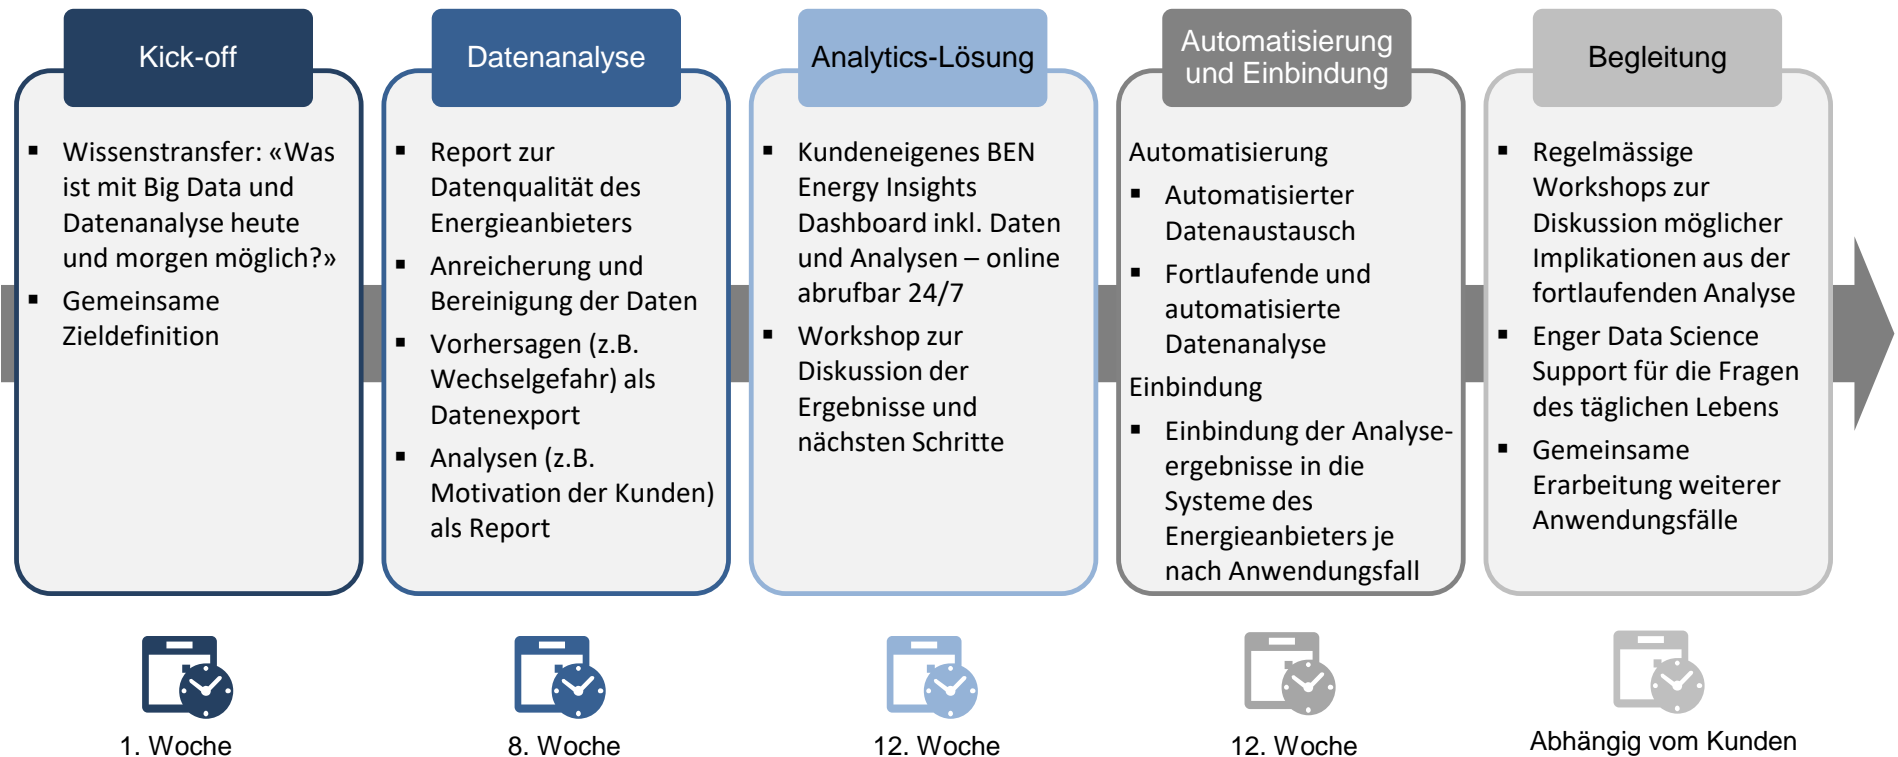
Kick-off

- Wissenstransfer: «Was ist mit Big Data und Datenanalyse heute und morgen möglich?»
- Gemeinsame Zieldefinition

1. Woche

Datenanalyse

- Report zur Datenqualität des Energieanbieters
- Anreicherung und Bereinigung der Daten
- Vorhersagen (z.B. Wechselgefahr) als Datenexport
- Analysen (z.B. Motivation der Kunden) als Report

8. Woche

Analytics-Lösung

- Kundeneigenes BEN Energy Insights Dashboard inkl. Daten und Analysen – online abrufbar 24/7
- Workshop zur Diskussion der Ergebnisse und nächsten Schritte

12. Woche

Automatisierung und Einbindung

Automatisierung
- Automatisierter Datenaustausch
- Fortlaufende und automatisierte Datenanalyse

Einbindung
- Einbindung der Analyseergebnisse in die Systeme des Energieanbieters je nach Anwendungsfall

12. Woche

Begleitung

- Regelmässige Workshops zur Diskussion möglicher Implikationen aus der fortlaufenden Analyse
- Enger Data Science Support für die Fragen des täglichen Lebens
- Gemeinsame Erarbeitung weiterer Anwendungsfälle

Abhängig vom Kunden